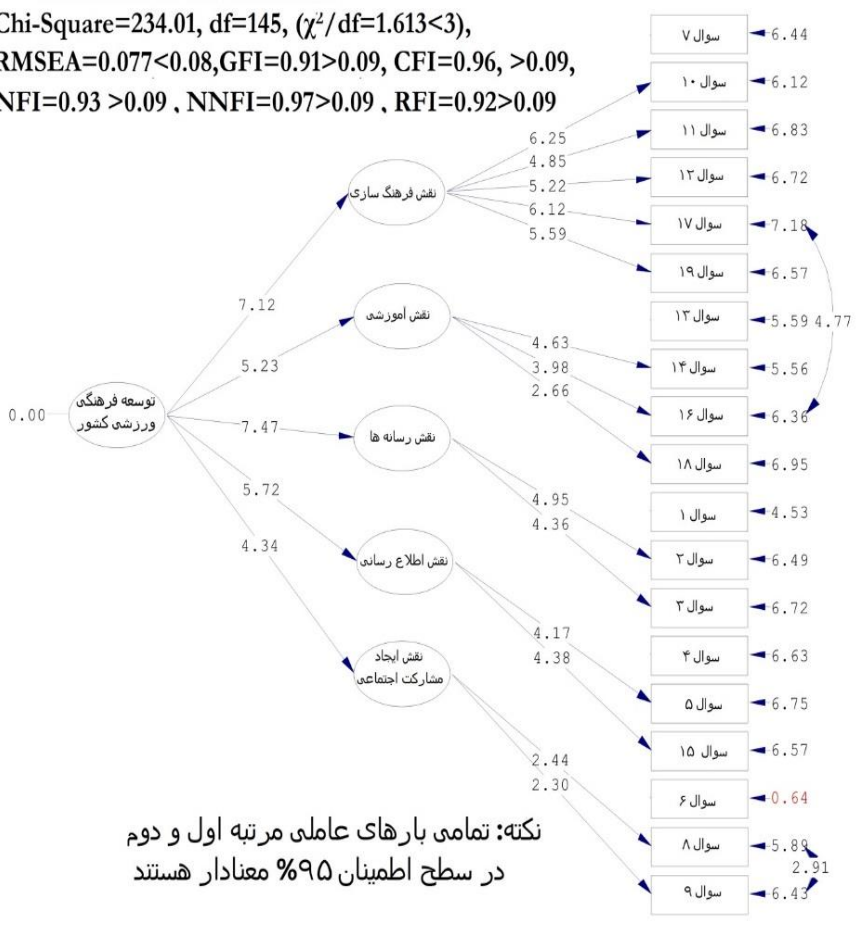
Chi-Square=234.01, df=145, ($\chi^2$/df=1.613<3),
RMSEA=0.077<0.08,GFI=0.91>0.09, CFI=0.96, >0.09,
NFI=0.93 >0.09 , NNFI=0.97>0.09 , RFI=0.92>0.09

سوال ۷ 6.44
سوال ۱۰ 6.12
سوال ۱۱ 6.83
سوال ۱۲ 6.72
سوال ۱۷ 7.18
سوال ۱۹ 6.57
سوال ۱۳ 5.59 4.77
سوال ۱۴ 5.56
سوال ۱۶ 6.36
سوال ۱۸ 6.95
سوال ۱ 4.53
سوال ۲ 6.49
سوال ۳ 6.72
سوال ۴ 6.63
سوال ۵ 6.75
سوال ۱۵ 6.57
سوال ۶ 0.64
سوال ۸ 5.89
2.91
سوال ۹ 6.43

6.25
4.85
5.22
6.12
5.59
نقش فرهنگ سازی
7.12
نقش اموزشی
5.23
4.63
3.98
2.66
0.00
توسعه فرهنگی ورزشی کشور
7.47
نقش رسانه ها
5.72
4.95
4.36
4.34
نقش اطلاع رسانی
4.17
4.38
نقش ایجاد مشارکت اجتماعی
2.44
2.30

نکته: تمامی بارهای عاملی مرتبه اول و دوم در سطح اطمینان ۹۵% معنادار هستند